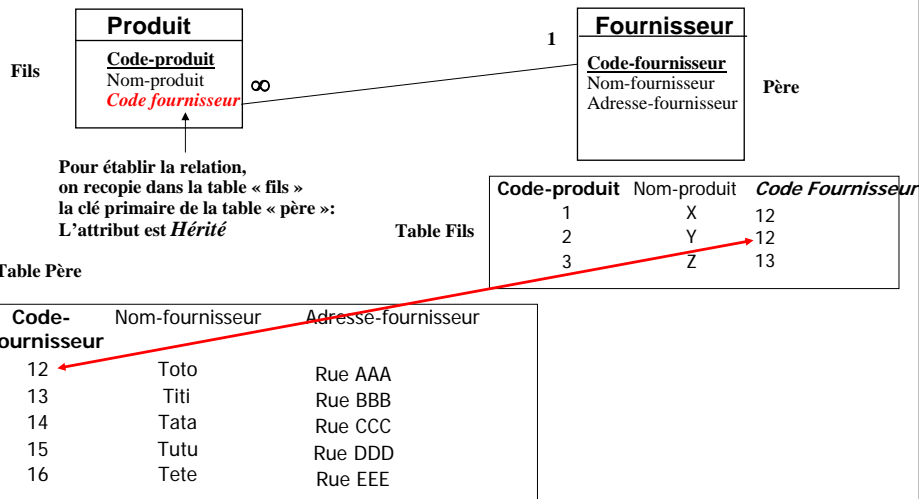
Produit

Code-produit
Nom-produit
Code fournisseur

Fils

∞

1

Fournisseur

Code-fournisseur
Nom-fournisseur
Adresse-fournisseur

Père

Pour établir la relation, on recopie dans la table « fils » la clé primaire de la table « père »: L'attribut est Hérité

Table Fils

| Code-produit | Nom-produit | Code Fournisseur |
|---|---|---|
| 1 | X | 12 |
| 2 | Y | 12 |
| 3 | Z | 13 |

Table Père

| Code-fournisseur | Nom-fournisseur | Adresse-fournisseur |
|---|---|---|
| 12 | Toto | Rue AAA |
| 13 | Titi | Rue BBB |
| 14 | Tata | Rue CCC |
| 15 | Tutu | Rue DDD |
| 16 | Tete | Rue EEE |